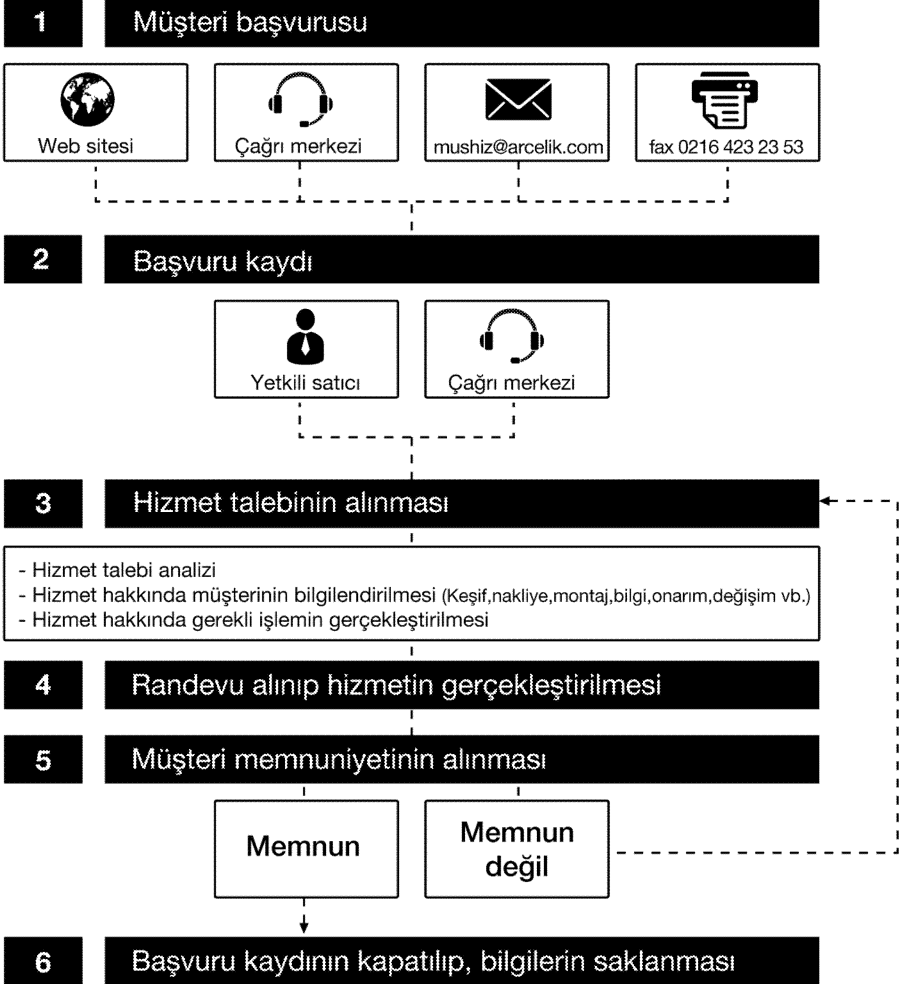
1 Müşteri başvurusu

Web sitesi

Çağrı merkezi

mushiz@arcelik.com

fax 0216 423 23 53

2 Başvuru kaydı

Yetkili satıcı

Çağrı merkezi

3 Hizmet talebinin alınması

- Hizmet talebi analizi
- Hizmet hakkında müşterinin bilgilendirilmesi (Keşif,nakliye,montaj,bilgi,onarım,değişim vb.)
- Hizmet hakkında gerekli işlemin gerçekleştirilmesi

4 Randevu alınıp hizmetin gerçekleştirilmesi

5 Müşteri memnuniyetinin alınması

Memnun

Memnun değil

6 Başvuru kaydının kapatılıp, bilgilerin saklanması